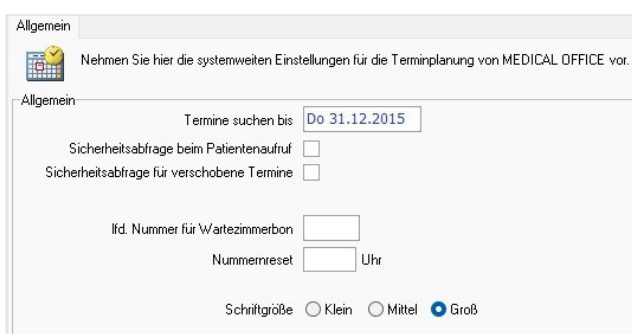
Allgemein

Nehmen Sie hier die systemweiten Einstellungen für die Terminplanung von MEDICAL OFFICE vor.

Allgemein

Termine suchen bis Do 31.12.2015

Sicherheitsabfrage beim Patientenaufruf

Sicherheitsabfrage für verschobene Termine

lfd. Nummer für Wartezimmerbon

Nummernreset Uhr

Schriftgröße Klein Mittel Groß